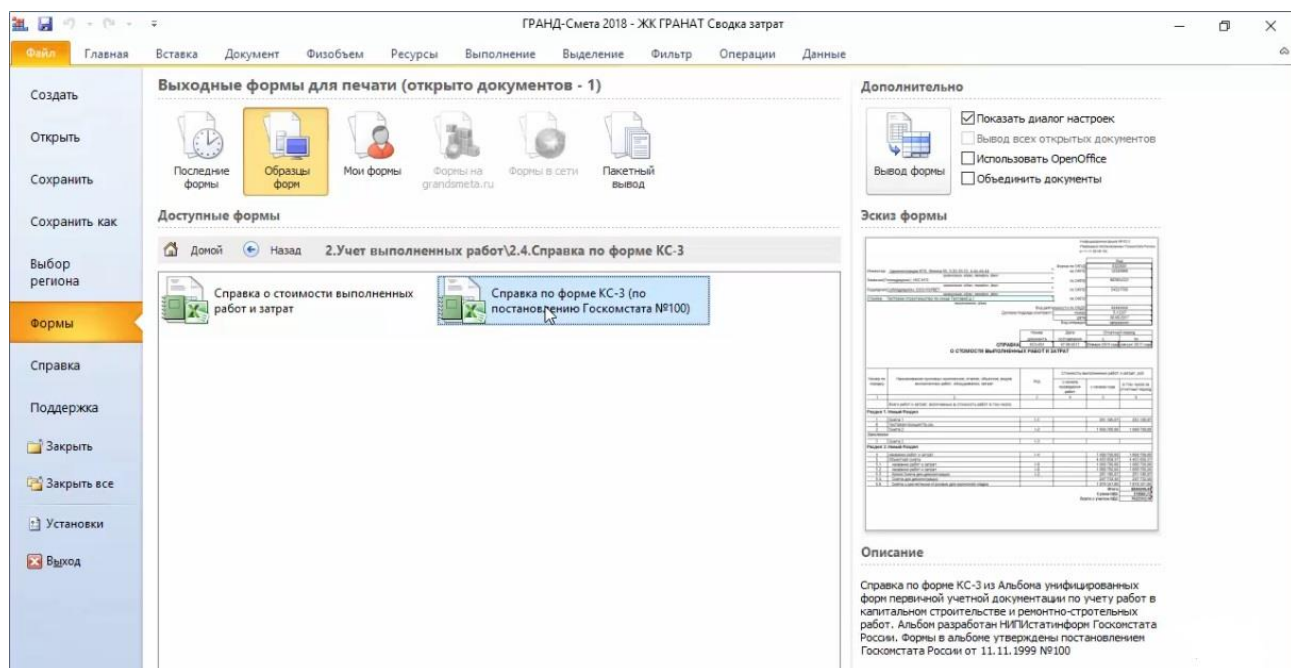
ГРАНД-Смета 2018 - ЖК ГРАНАТ Сводка затрат

Файл Главная Вставка Документ Физобъем Ресурсы Выполнение Выделение Фильтр Операции Данные

Создать

Открыть

Сохранить

Сохранить как

Выбор региона

Формы

Справка

Поддержка

Закрыть

Закрыть все

Установки

Выход

Выходные формы для печати (открыто документов - 1)

Последние формы Образцы форм Мои формы Формы на grandsmeta.ru Формы в сети Пакетный вывод

Доступные формы

Домой Назад 2.Учет выполненных работ\2.4.Справка по форме КС-3

Справка о стоимости выполненных работ и затрат

Справка по форме КС-3 (по постановлению Госкомстата №100)

Дополнительно

Вывод формы

Показать диалог настроек

Вывод всех открытых документов

Использовать OpenOffice

Объединить документы

Эскиз формы

СПРАВКА
О СТОИМОСТИ ВЫПОЛНЕННЫХ РАБОТ И ЗАТРАТ

Описание

Справка по форме КС-3 из Альбома унифицированных форм первичной учетной документации по учету работ в капитальном строительстве и ремонтно-стротельных работ. Альбом разработан НИПИстатинформ Госкомстата России. Формы в альбоме утверждены постановлением Госкомстата России от 11.11.1999 №100